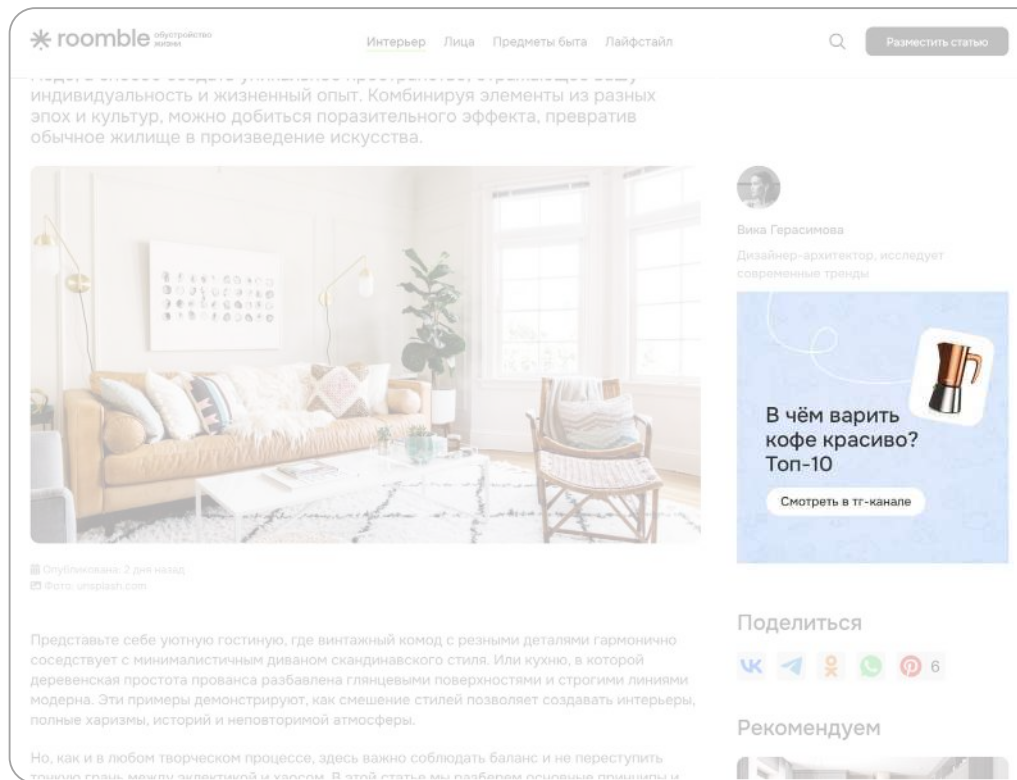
roomble обустройство жизни

Интерьер Лица Предметы быта Лайфстайл

Разместить статью

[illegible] индивидуальность и жизненный опыт. Комбинируя элементы из разных эпох и культур, можно добиться поразительного эффекта, превратив обычное жилище в произведение искусства.

Вика Герасимова

Дизайнер-архитектор, исследует современные тренды

В чём варить кофе красиво? Топ-10

Смотреть в тг-канале

Опубликовано: 2 дня назад
Фото: unsplash.com

Представьте себе уютную гостиную, где винтажный комод с резными деталями гармонично соседствует с минималистичным диваном скандинавского стиля. Или кухню, в которой деревенская простота прованса разбавлена глянцевыми поверхностями и строгими линиями модерна. Эти примеры демонстрируют, как смешение стилей позволяет создавать интерьеры, полные харизмы, историй и неповторимой атмосферы.

Но, как и в любом творческом процессе, здесь важно соблюдать баланс и не переступить тонкую грань между эклектикой и хаосом. В этой статье мы разберем основные принципы и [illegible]

Поделиться

6

Рекомендуем